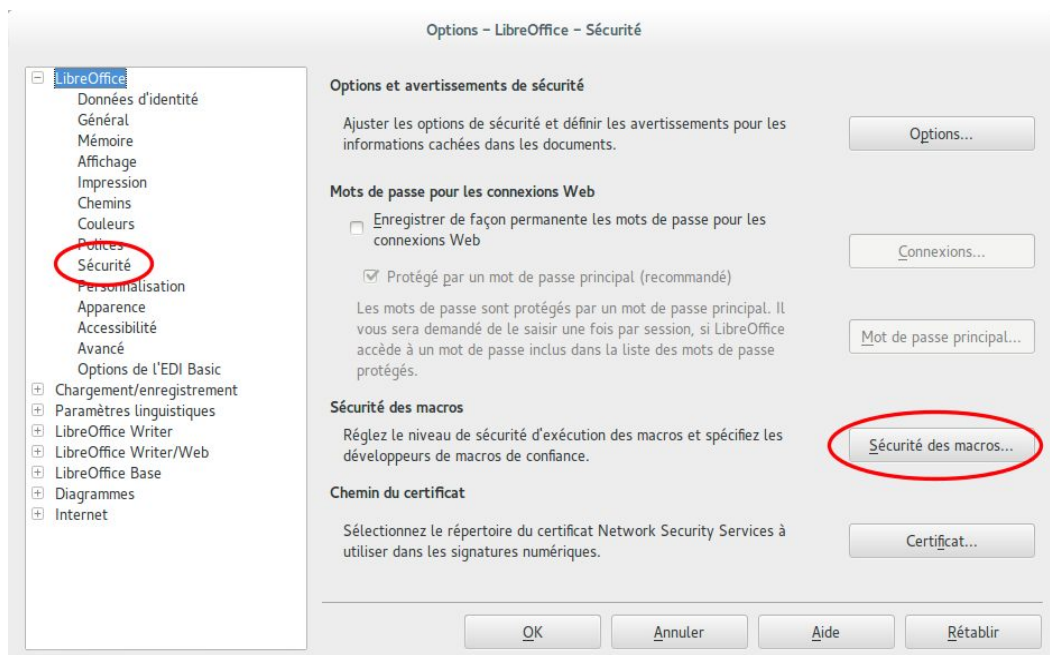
Options - LibreOffice - Sécurité

LibreOffice
Données d'identité
Général
Mémoire
Affichage
Impression
Chemins
Couleurs
Polices
Sécurité
Personnalisation
Apparence
Accessibilité
Avancé
Options de l'EDI Basic
Chargement/enregistrement
Paramètres linguistiques
LibreOffice Writer
LibreOffice Writer/Web
LibreOffice Base
Diagrammes
Internet

Options et avertissements de sécurité

Ajuster les options de sécurité et définir les avertissements pour les informations cachées dans les documents.

Options...

Mots de passe pour les connexions Web

Enregistrer de façon permanente les mots de passe pour les connexions Web

Connexions...

Protégé par un mot de passe principal (recommandé)

Les mots de passe sont protégés par un mot de passe principal. Il vous sera demandé de le saisir une fois par session, si LibreOffice accède à un mot de passe inclus dans la liste des mots de passe protégés.

Mot de passe principal...

Sécurité des macros

Réglez le niveau de sécurité d'exécution des macros et spécifiez les développeurs de macros de confiance.

Sécurité des macros...

Chemin du certificat

Sélectionnez le répertoire du certificat Network Security Services à utiliser dans les signatures numériques.

Certificat...

OK
Annuler
Aide
Rétablir